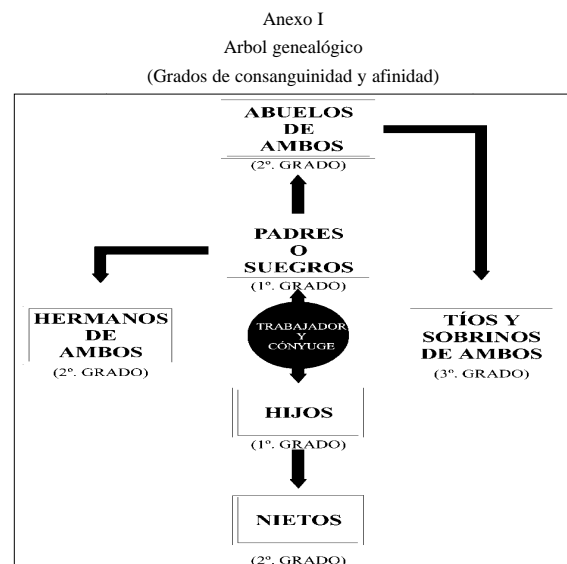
Anexo I

Arbol genealógico

(Grados de consanguinidad y afinidad)

ABUELOS DE AMBOS
(2º. GRADO)

PADRES O SUEGROS
(1º. GRADO)

HERMANOS DE AMBOS
(2º. GRADO)

TRABAJADOR Y CÓNYUGE

TÍOS Y SOBRINOS DE AMBOS
(3º. GRADO)

HIJOS
(1º. GRADO)

NIETOS
(2º. GRADO)